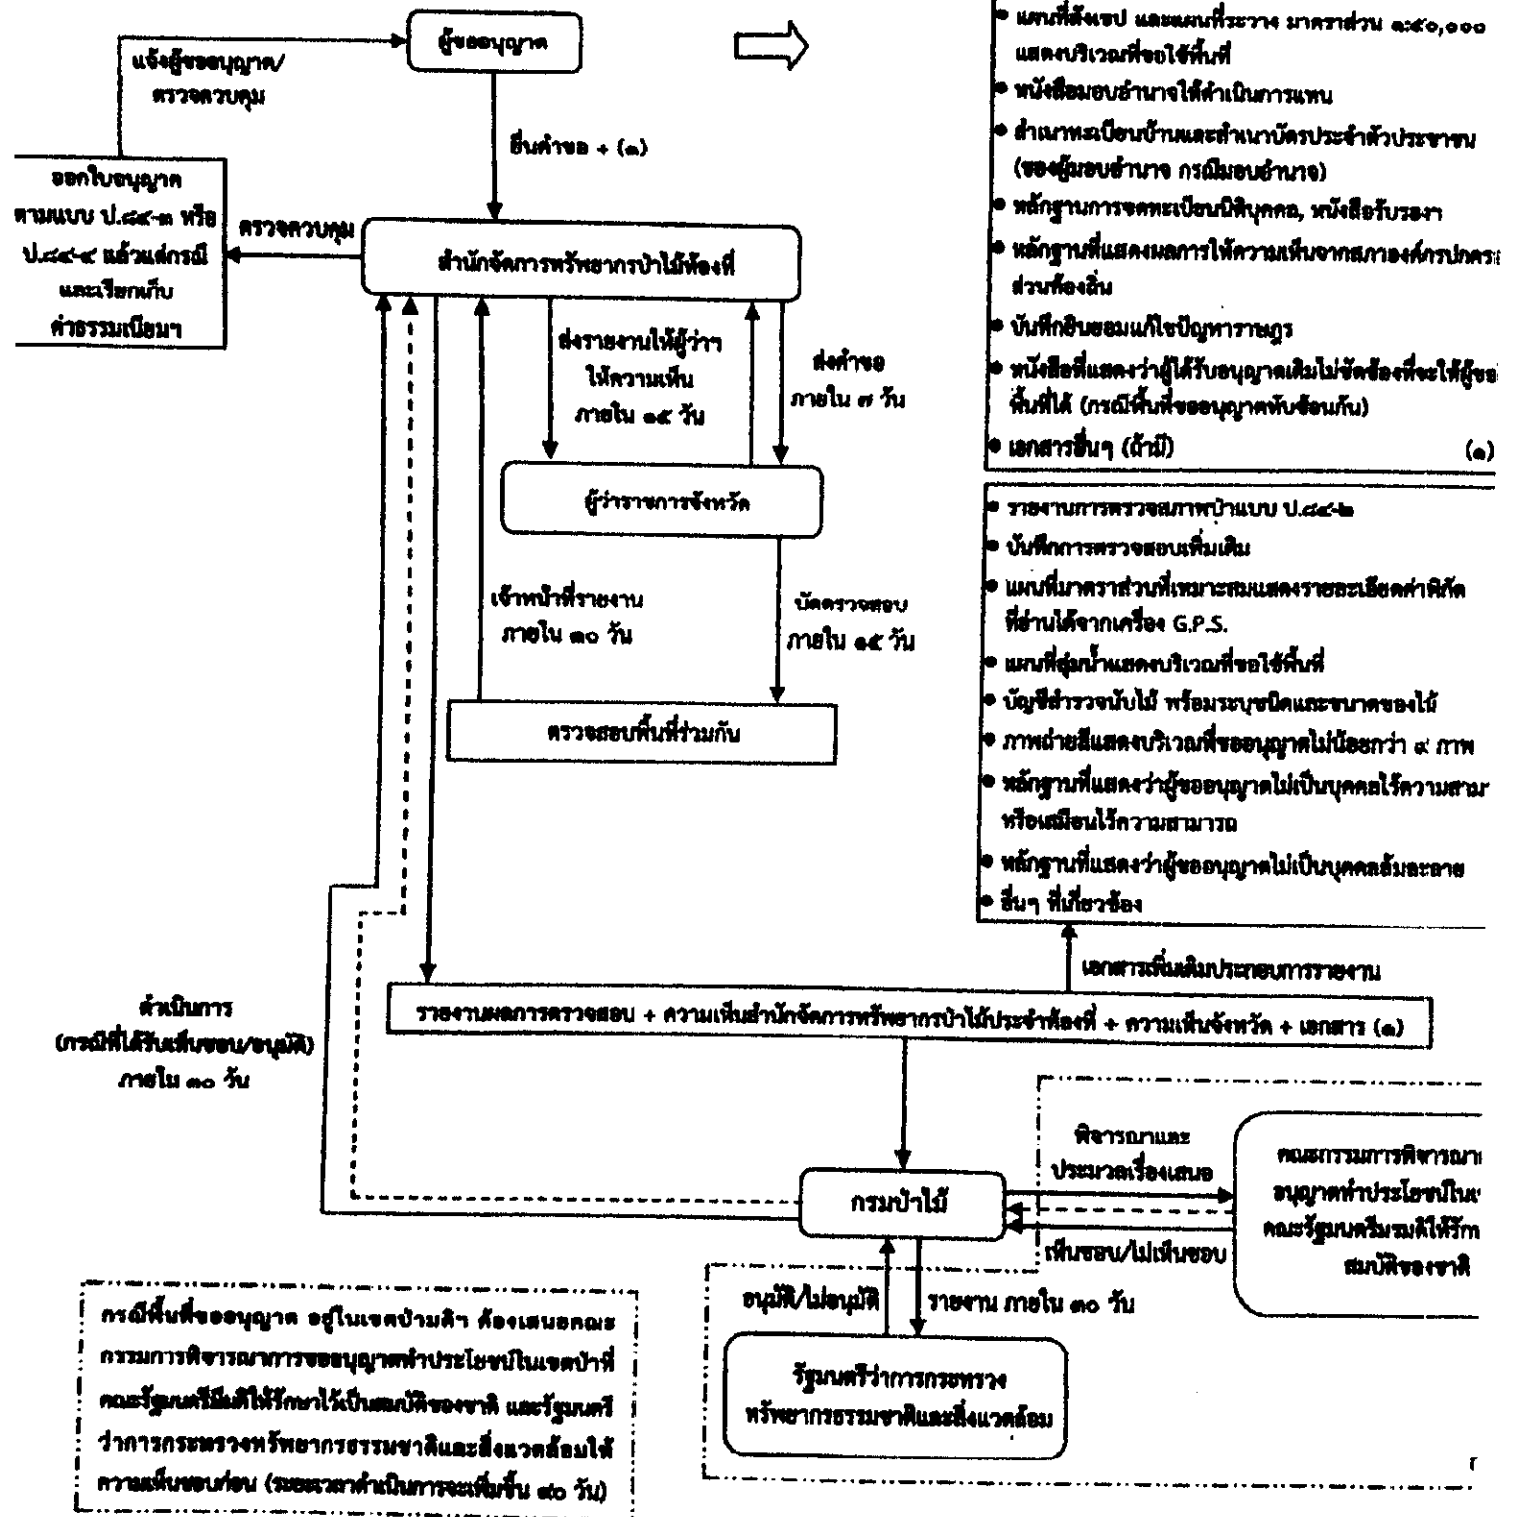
ผู้ขออนุญาต

แจ้งผู้ขออนุญาต/ ตรวจควบคุม

ยื่นคำขอ + (๑)

ออกใบอนุญาต ตามแบบ ป.๘๔-๓ หรือ ป.๘๔-๔ แล้วแต่กรณี และเรียกเก็บค่าธรรมเนียมฯ

ตรวจควบคุม

สำนักจัดการทรัพยากรป่าไม้ท้องที่

ส่งรายงานให้ผู้ว่าฯ ให้ความเห็น ภายใน ๑๕ วัน

ส่งคำขอ ภายใน ๗ วัน

ผู้ว่าราชการจังหวัด

เจ้าหน้าที่รายงาน ภายใน ๓๐ วัน

นัดตรวจสอบ ภายใน ๑๕ วัน

ตรวจสอบพื้นที่ร่วมกัน

• แผนที่สังเขป และแผนที่ระวาง มาตราส่วน ๑:๕๐,๐๐๐ แสดงบริเวณที่ขอใช้พื้นที่
• หนังสือมอบอำนาจให้ดำเนินการแทน
• สำเนาทะเบียนบ้านและสำเนาบัตรประจำตัวประชาชน (ของผู้มอบอำนาจ กรณีมอบอำนาจ)
• หลักฐานการจดทะเบียนนิติบุคคล, หนังสือรับรองฯ
• หลักฐานที่แสดงผลการให้ความเห็นจากองค์กรปกคร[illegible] ส่วนท้องถิ่น
• บันทึกยินยอมแก้ไขปัญหาราษฎร
• หนังสือที่แสดงว่าผู้ได้รับอนุญาตเดิมไม่ขัดข้องที่จะให้ผู้ขอ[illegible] พื้นที่ได้ (กรณีพื้นที่ขออนุญาตทับซ้อนกัน)
• เอกสารอื่นๆ (ถ้ามี) (๑)

• รายงานการตรวจสภาพป่าแบบ ป.๘๔-๒
• บันทึกการตรวจสอบเพิ่มเติม
• แผนที่มาตราส่วนที่เหมาะสมแสดงรายละเอียดค่าพิกัดที่อ่านได้จากเครื่อง G.P.S.
• แผนที่ลุ่มน้ำแสดงบริเวณที่ขอใช้พื้นที่
• บัญชีสำรวจนับไม้ พร้อมระบุชนิดและขนาดของไม้
• ภาพถ่ายสีแสดงบริเวณที่ขออนุญาตไม่น้อยกว่า ๔ ภาพ
• หลักฐานที่แสดงว่าผู้ขออนุญาตไม่เป็นบุคคลไร้ความสาม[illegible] หรือเสมือนไร้ความสามารถ
• หลักฐานที่แสดงว่าผู้ขออนุญาตไม่เป็นบุคคลล้มละลาย
• อื่นๆ ที่เกี่ยวข้อง

เอกสารเพิ่มเติมประกอบการรายงาน

ดำเนินการ (กรณีที่ได้รับเห็นชอบ/อนุมัติ) ภายใน ๓๐ วัน

รายงานผลการตรวจสอบ + ความเห็นสำนักจัดการทรัพยากรป่าไม้ประจำท้องที่ + ความเห็นจังหวัด + เอกสาร (๑)

พิจารณาและประมวลเรื่องเสนอ

กรมป่าไม้

คณะกรรมการพิจารณา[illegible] อนุญาตทำประโยชน์ในเ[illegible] คณะรัฐมนตรีมีมติให้รัก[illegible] สมบัติของชาติ

เห็นชอบ/ไม่เห็นชอบ

อนุมัติ/ไม่อนุมัติ

รายงาน ภายใน ๓๐ วัน

รัฐมนตรีว่าการกระทรวงทรัพยากรธรรมชาติและสิ่งแวดล้อม

กรณีพื้นที่ขออนุญาต อยู่ในเขตป่ามติฯ ต้องเสนอคณะกรรมการพิจารณาการขออนุญาตทำประโยชน์ในเขตป่าที่คณะรัฐมนตรีมีมติให้รักษาไว้เป็นสมบัติของชาติ และรัฐมนตรีว่าการกระทรวงทรัพยากรธรรมชาติและสิ่งแวดล้อมให้ความเห็นชอบก่อน (ระยะเวลาดำเนินการจะเพิ่มขึ้น ๓๐ วัน)